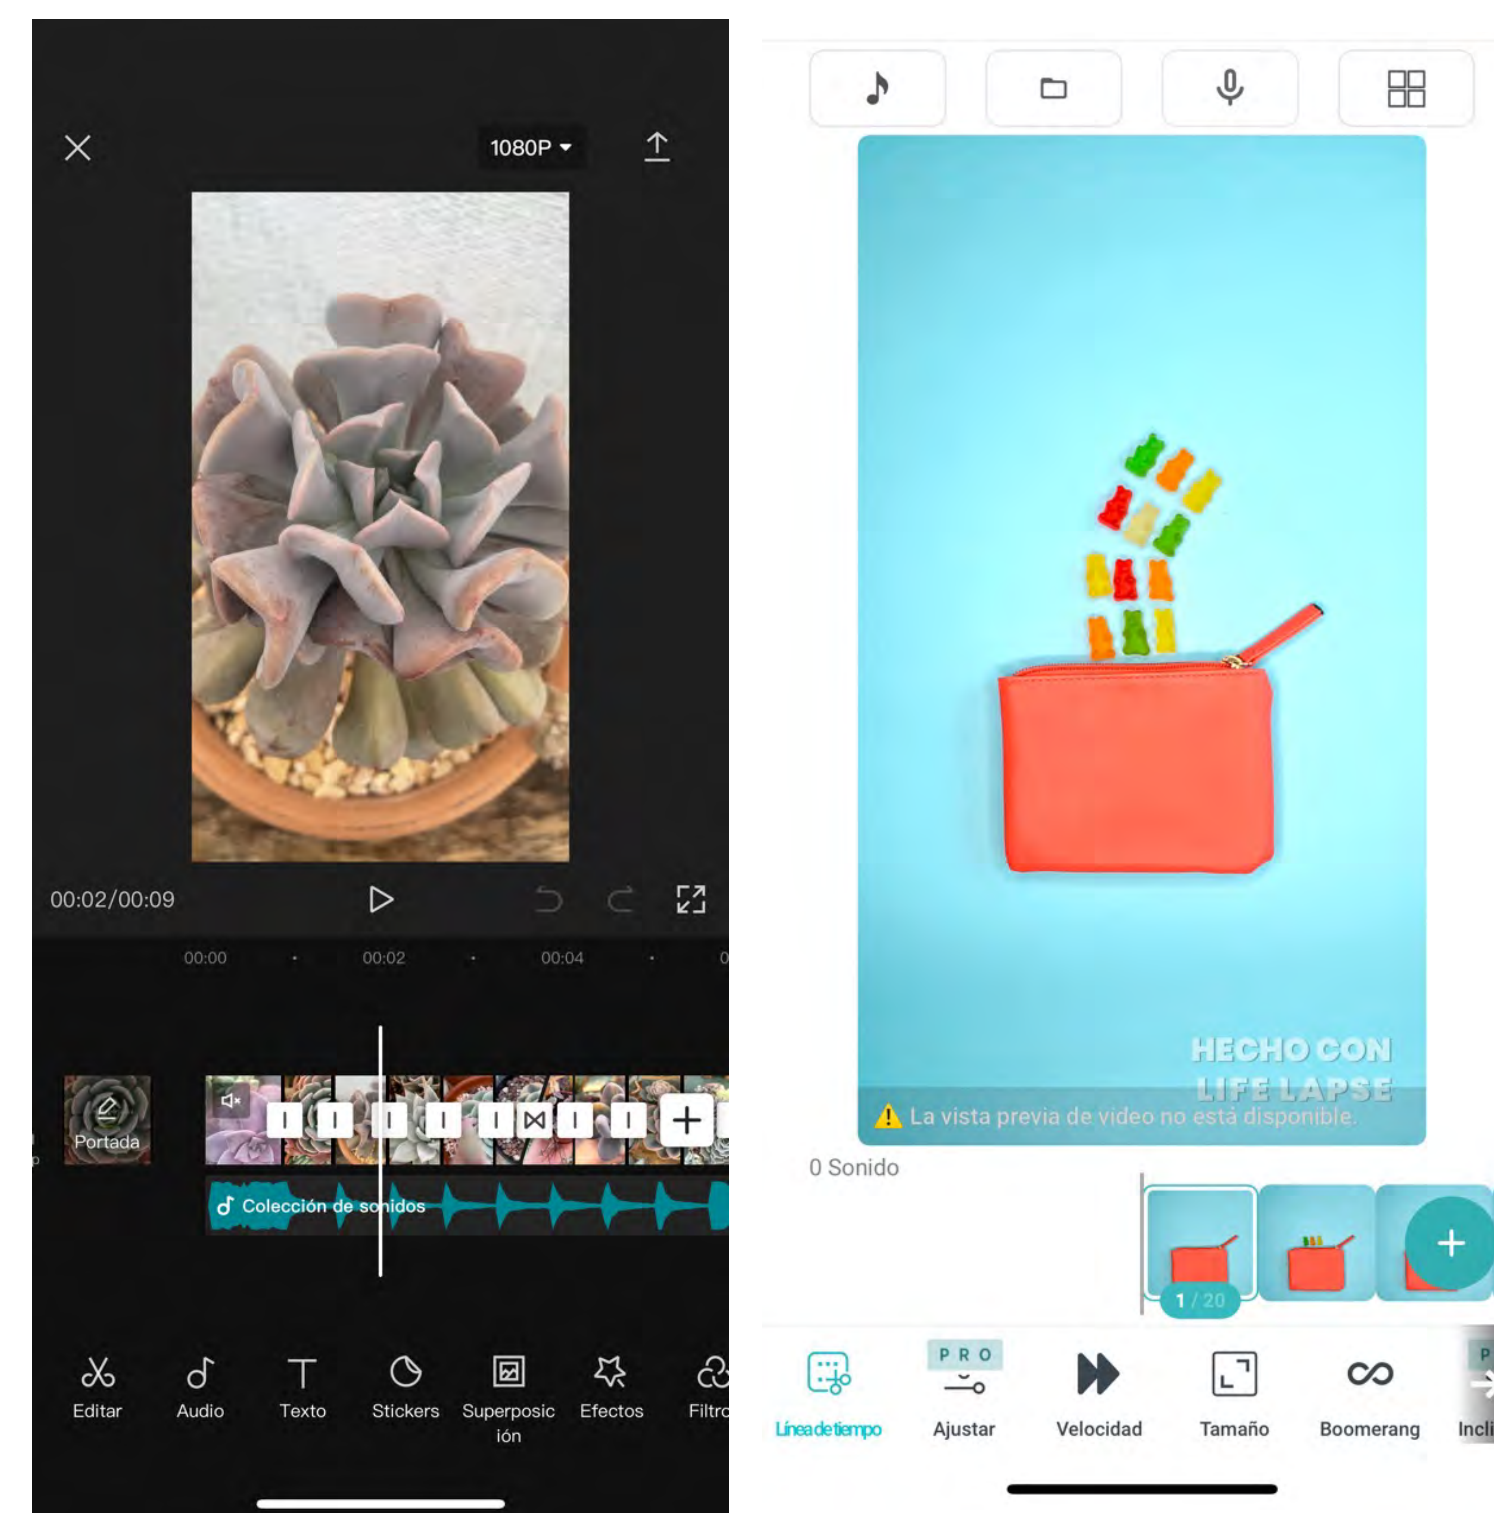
1080P

00:02/00:09

00:00 00:02 00:04

Portada

Colección de sonidos

Editar
Audio
Texto
Stickers
Superposición
Efectos
Filtro

HECHO CON LIFE LAPSE

La vista previa de video no está disponible.

0 Sonido

1 / 20

Línea de tiempo
PRO
Ajustar
Velocidad
Tamaño
Boomerang
Incli